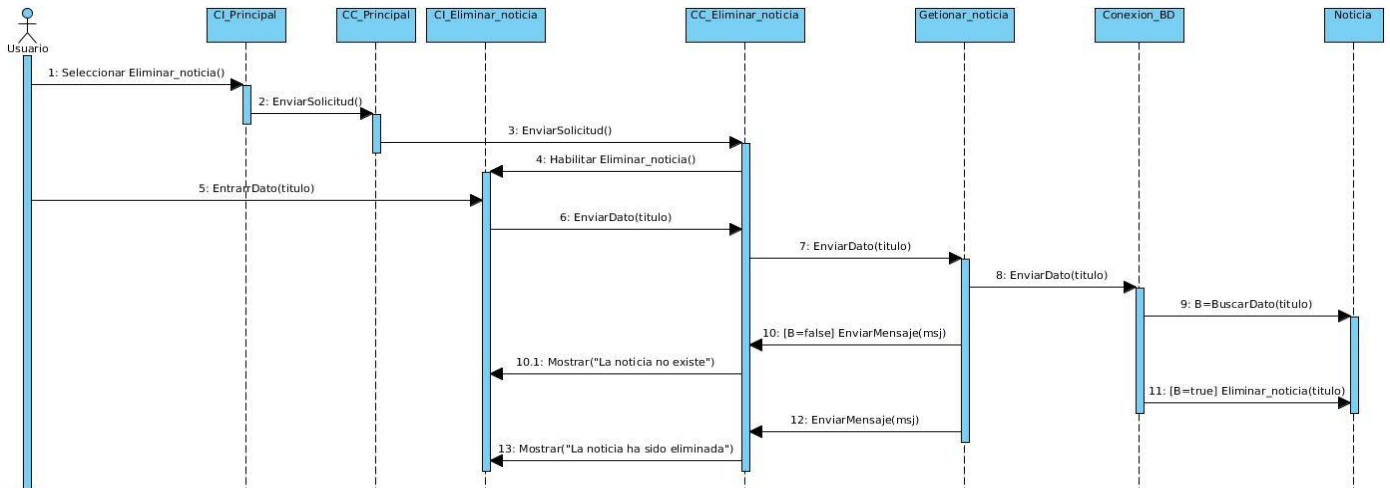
Usuario

CI_Principal

CC_Principal

CI_Eliminar_noticia

CC_Eliminar_noticia

Getionar_noticia

Conexion_BD

Noticia

1: Seleccionar Eliminar_noticia()

2: EnviarSolicitud()

3: EnviarSolicitud()

4: Habilitar Eliminar_noticia()

5: EntrarrDato(titulo)

6: EnviarDato(titulo)

7: EnviarDato(titulo)

8: EnviarDato(titulo)

9: B=BuscarDato(titulo)

10: [B=false] EnviarMensaje(msj)

10.1: Mostrar("La noticia no existe")

11: [B=true] Eliminar_noticia(titulo)

12: EnviarMensaje(msj)

13: Mostrar("La noticia ha sido eliminada")